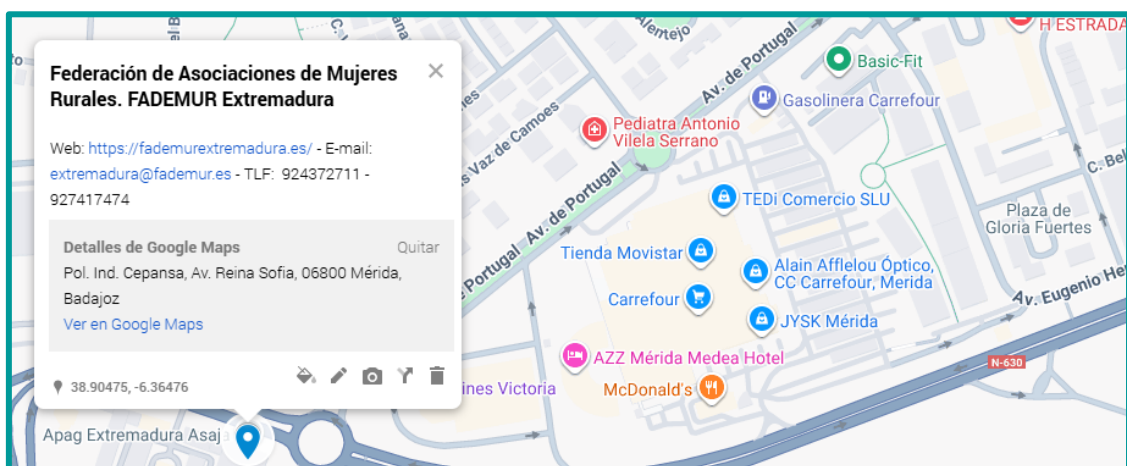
Federación de Asociaciones de Mujeres Rurales. FADEMUR Extremadura

Web: https://fademurextremadura.es/ - E-mail: extremadura@fademur.es - TLF: 924372711 - 927417474

Detalles de Google Maps
Quitar
Pol. Ind. Cepansa, Av. Reina Sofia, 06800 Mérida, Badajoz
Ver en Google Maps

38.90475, -6.36476

Apag Extremadura Asaj

Alentejo
Av. de Portugal
Basic-Fit
H ESTRADA
Gasolinera Carrefour
Pediatra Antonio Vilela Serrano
Vaz de Camoes
Av. de Portugal
Portugal
TEDi Comercio SLU
C. Bel
Plaza de Gloria Fuertes
Tienda Movistar
Alain Afflelou Óptico, CC Carrefour, Merida
Carrefour
Av. Eugenio He
JYSK Mérida
AZZ Mérida Medea Hotel
N-630
ines Victoria
McDonald's